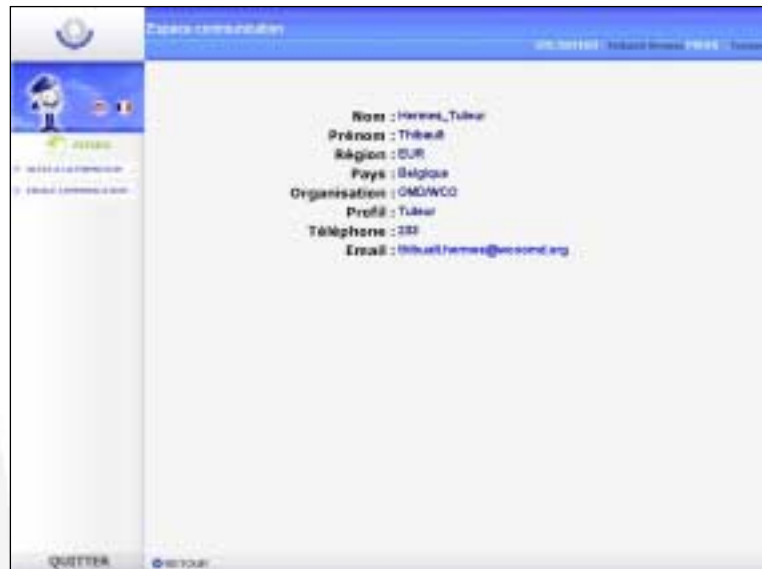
Espace communication

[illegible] Thibault Hermes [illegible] Tuteur

Retour

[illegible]

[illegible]

Nom : Hermes_Tuteur
Prénom : Thibault
Région : EUR
Pays : Belgique
Organisation : OMD/WCO
Profil : Tuteur
Téléphone : 333
Email : thibault.hermes@wcoomd.org

QUITTER

RETOUR